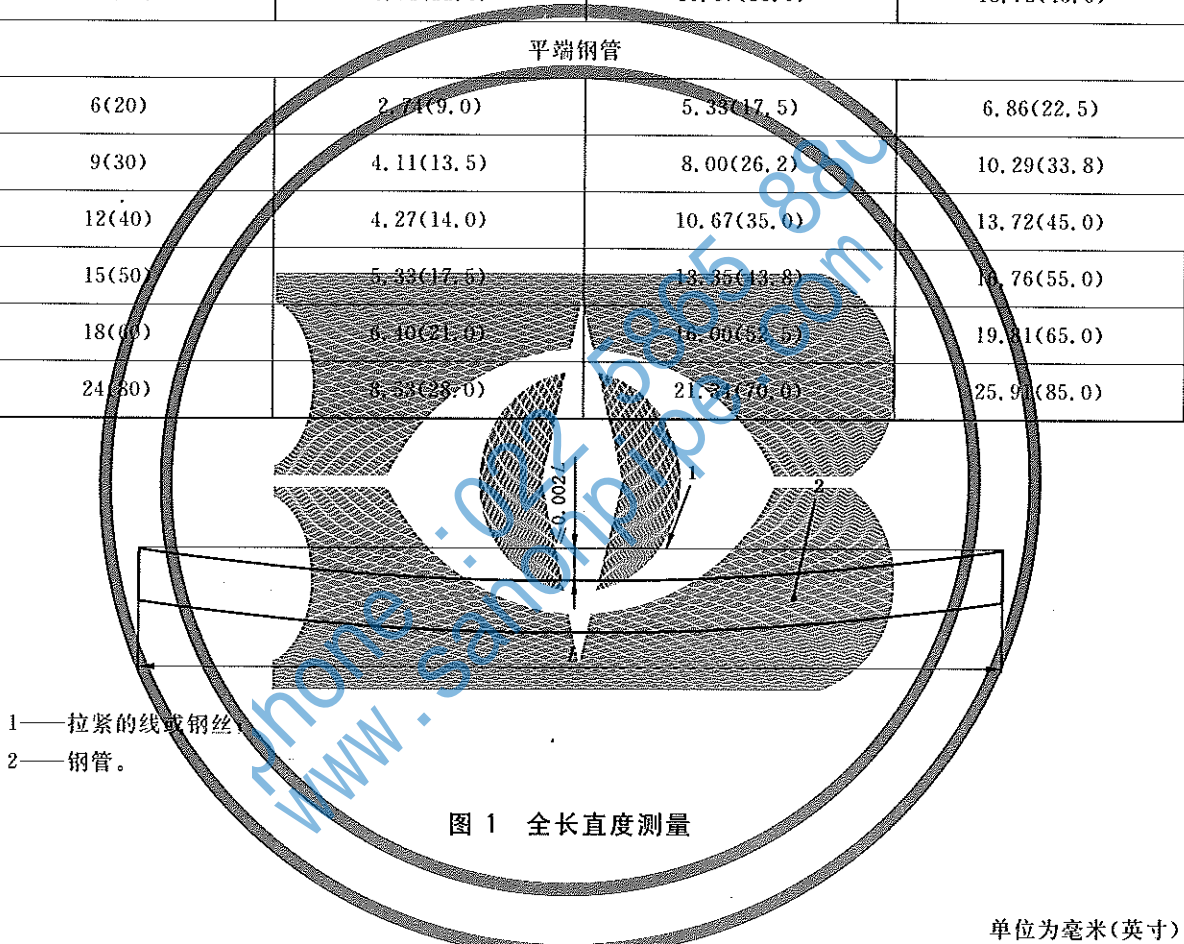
平端钢管

| | | | |
|---|---|---|---|
| 6(20) | 2.74(9.0) | 5.33(17.5) | 6.86(22.5) |
| 9(30) | 4.11(13.5) | 8.00(26.2) | 10.29(33.8) |
| 12(40) | 4.27(14.0) | 10.67(35.0) | 13.72(45.0) |
| 15(50) | 5.33(17.5) | 13.35(43.8) | 16.76(55.0) |
| 18(60) | 6.40(21.0) | 16.00(52.5) | 19.81(65.0) |
| 24(80) | 8.53(28.0) | 21.34(70.0) | 25.91(85.0) |

1
2
0.002L
L

1——拉紧的线或钢丝;
2——钢管。

图 1 全长直度测量

单位为毫米(英寸)

phone: 022 5865 88
www.sanonpipe.com